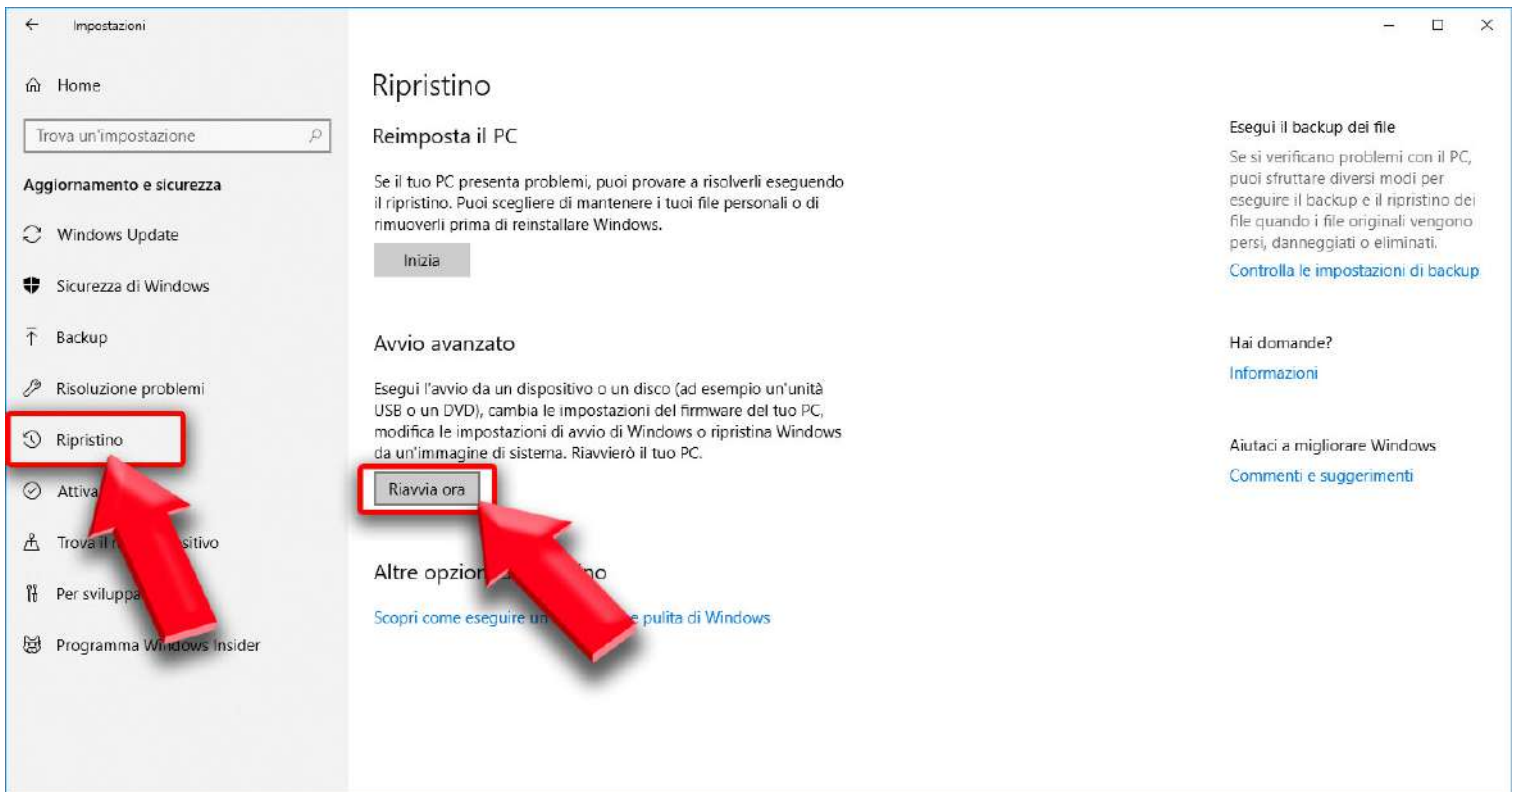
Impostazioni

Home

Trova un'impostazione

Aggiornamento e sicurezza

Windows Update

Sicurezza di Windows

Backup

Risoluzione problemi

Ripristino

Attiva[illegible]

Trova il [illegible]sitivo

Per svilupp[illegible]

Programma W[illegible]dows Insider

Ripristino

Reimposta il PC

Se il tuo PC presenta problemi, puoi provare a risolverli eseguendo il ripristino. Puoi scegliere di mantenere i tuoi file personali o di rimuoverli prima di reinstallare Windows.

Inizia

Avvio avanzato

Esegui l'avvio da un dispositivo o un disco (ad esempio un'unità USB o un DVD), cambia le impostazioni del firmware del tuo PC, modifica le impostazioni di avvio di Windows o ripristina Windows da un'immagine di sistema. Riavvierò il tuo PC.

Riavvia ora

Altre opzio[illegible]no

Scopri come eseguire un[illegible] pulita di Windows

Esegui il backup dei file

Se si verificano problemi con il PC, puoi sfruttare diversi modi per eseguire il backup e il ripristino dei file quando i file originali vengono persi, danneggiati o eliminati.

Controlla le impostazioni di backup

Hai domande?

Informazioni

Aiutaci a migliorare Windows

Commenti e suggerimenti